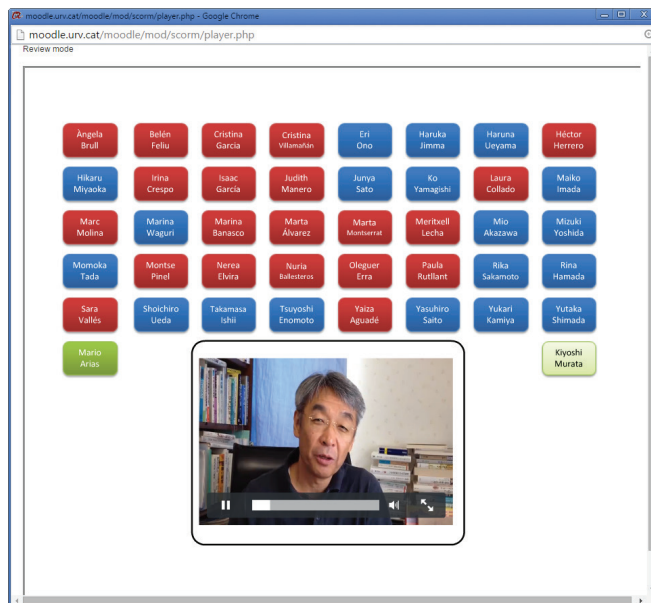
moodle.urv.cat/moodle/mod/scorm/player.php - Google Chrome

moodle.urv.cat/moodle/mod/scorm/player.php

Review mode

| Àngela Brull | Belén Feliu | Cristina Garcia | Cristina Villamañán | Eri Ono | Haruka Jimma | Haruna Ueyama | Héctor Herrero |
|---|---|---|---|---|---|---|---|
| Hikaru Miyaoka | Irina Crespo | Isaac Garcia | Judith Manero | Junya Sato | Ko Yamagishi | Laura Collado | Maiko Imada |
| Marc Molina | Marina Waguri | Marina Banasco | Marta Álvarez | Marta Montserrat | Meritxell Lecha | Mio Akazawa | Mizuki Yoshida |
| Momoka Tada | Montse Pinel | Nerea Elvira | Nuria Ballesteros | Oleguer Erra | Paula Rutllant | Rika Sakamoto | Rina Hamada |
| Sara Vallès | Shoichiro Ueda | Takamasa Ishii | Tsuyoshi Enomoto | Yaiza Aguadé | Yasuhiro Saito | Yukari Kamiya | Yutaka Shimada |

Mario Arias

Kiyoshi Murata